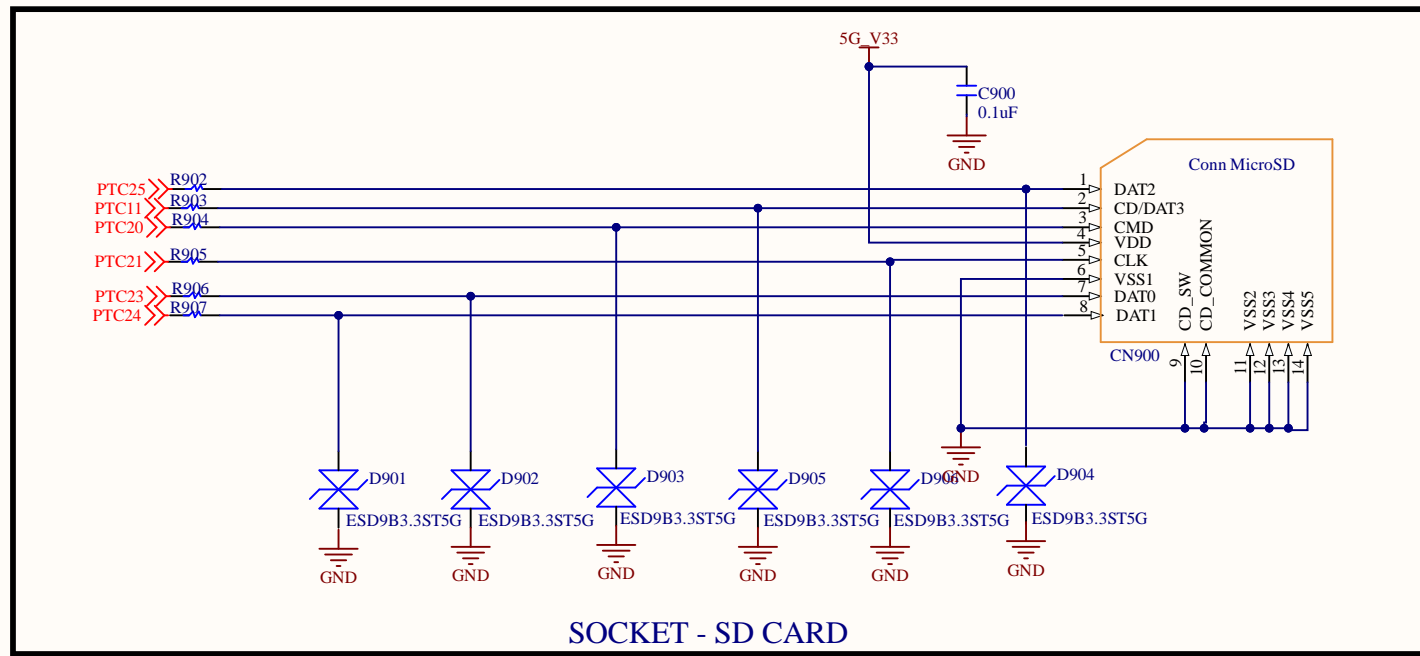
5G_V33

C900
0.1uF

GND

Conn MicroSD

PTC25 R902
PTC11 R903
PTC20 R904
PTC21 R905
PTC23 R906
PTC24 R907

1 DAT2
2 CD/DAT3
3 CMD
4 VDD
5 CLK
6 VSS1
7 DAT0
8 DAT1

CD_SW
CD_COMMON
VSS2
VSS3
VSS4
VSS5

CN900
9
10
11
12
13
14

GND

D901 ESD9B3.3ST5G GND
D902 ESD9B3.3ST5G GND
D903 ESD9B3.3ST5G GND
D905 ESD9B3.3ST5G GND
D906 ESD9B3.3ST5G GND
D904 ESD9B3.3ST5G GND

SOCKET - SD CARD